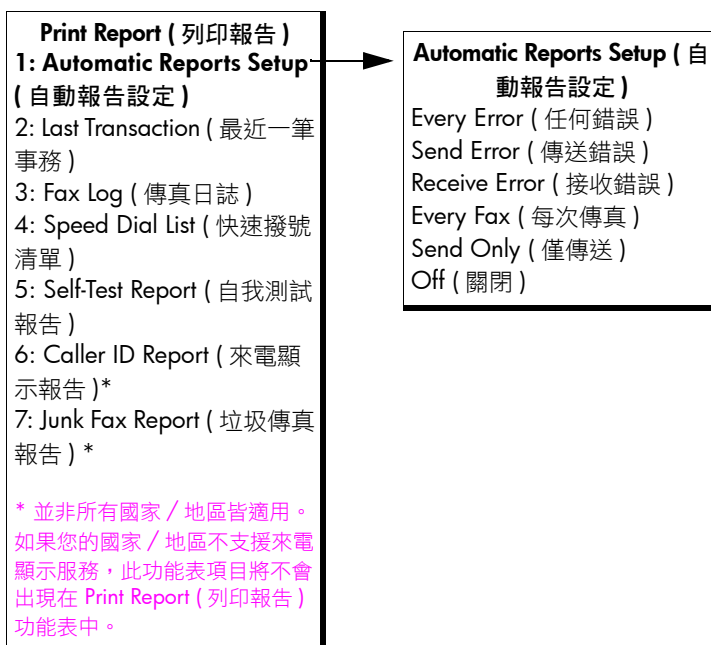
**Print Report ( 列印報告 )**
**1: Automatic Reports Setup ( 自動報告設定 )**
2: Last Transaction ( 最近一筆事務 )
3: Fax Log ( 傳真日誌 )
4: Speed Dial List ( 快速撥號清單 )
5: Self-Test Report ( 自我測試報告 )
6: Caller ID Report ( 來電顯示報告 )*
7: Junk Fax Report ( 垃圾傳真報告 ) *

\* 並非所有國家 / 地區皆適用。如果您的國家 / 地區不支援來電顯示服務，此功能表項目將不會出現在 Print Report ( 列印報告 ) 功能表中。

**Automatic Reports Setup ( 自動報告設定 )**
Every Error ( 任何錯誤 )
Send Error ( 傳送錯誤 )
Receive Error ( 接收錯誤 )
Every Fax ( 每次傳真 )
Send Only ( 僅傳送 )
Off ( 關閉 )